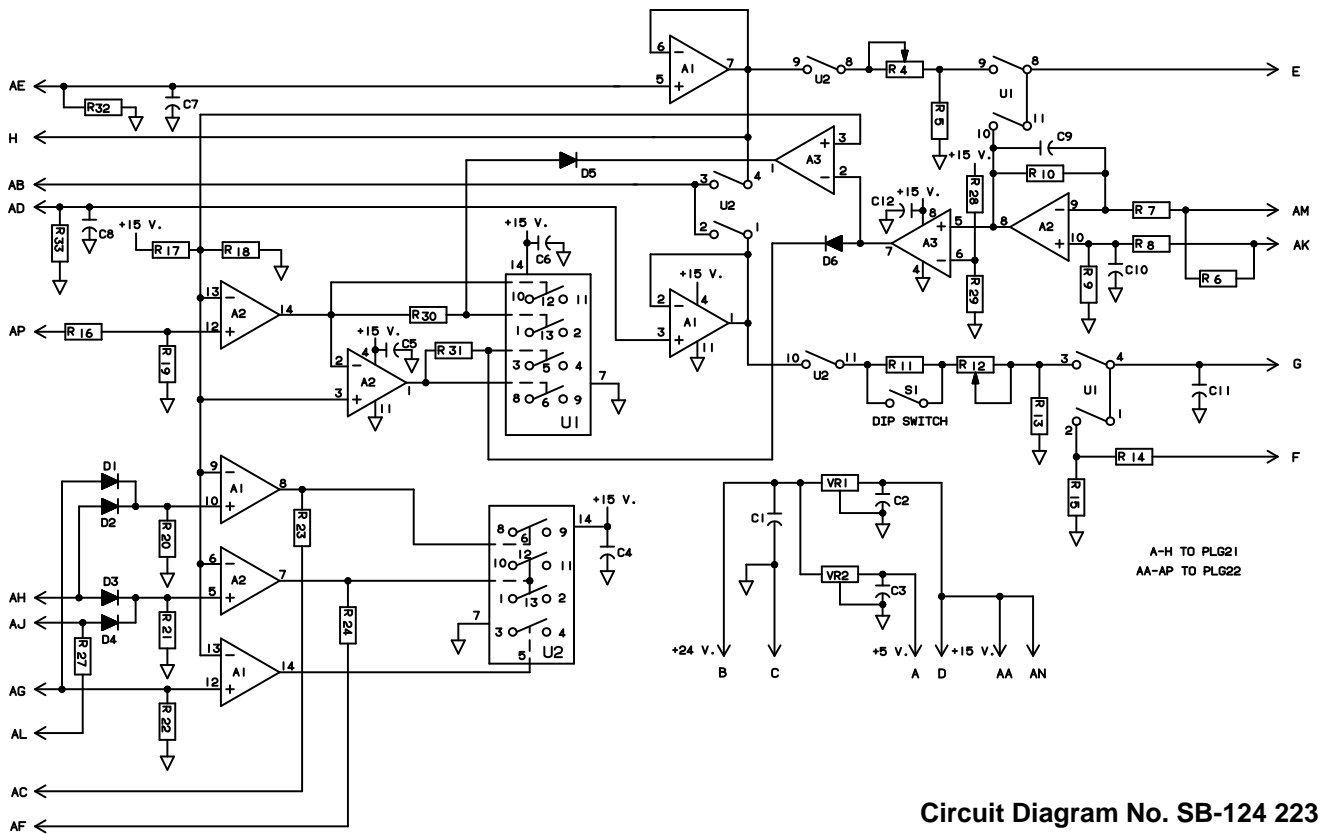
AE
R32
C7
H
AB
AD
R33
C8
+15 V.
R17
R18
AP
R16
R19
A1
6
5
7
A3
3
2
1
D5
U2
3
4
2
1
+15 V.
C6
14
10
12
11
1
13
2
3
5
4
8
6
9
7
U1
R30
R31
A2
13
12
14
A2
2
3
1
+15 V.
4
C5
11
A1
+15 V.
2
3
4
1
11
9
U2
8
R4
9
U1
8
11
10
R5
+15 V.
C9
R28
R10
C12
+15 V.
8
A3
5
7
4
6
A2
8
9
10
R7
R8
R9
C10
R6
R29
D6
E
AM
AK
10
U2
11
R11
S1
DIP SWITCH
R12
R13
3
U1
4
2
1
C11
G
R14
F
R15
D1
D2
D3
D4
AH
AJ
AG
AL
AC
AF
R27
R20
R21
R22
A1
9
10
8
A2
6
5
7
A1
13
12
14
R23
R24
8
6
9
14
12
10
11
1
13
2
7
3
4
5
U2
+15 V.
C4
VR1
C2
C1
VR2
C3
+24 V.
B
C
+5 V.
A
D
+15 V.
AA
AN
A-H TO PLG21
AA-AP TO PLG22
Circuit Diagram No. SB-124 223